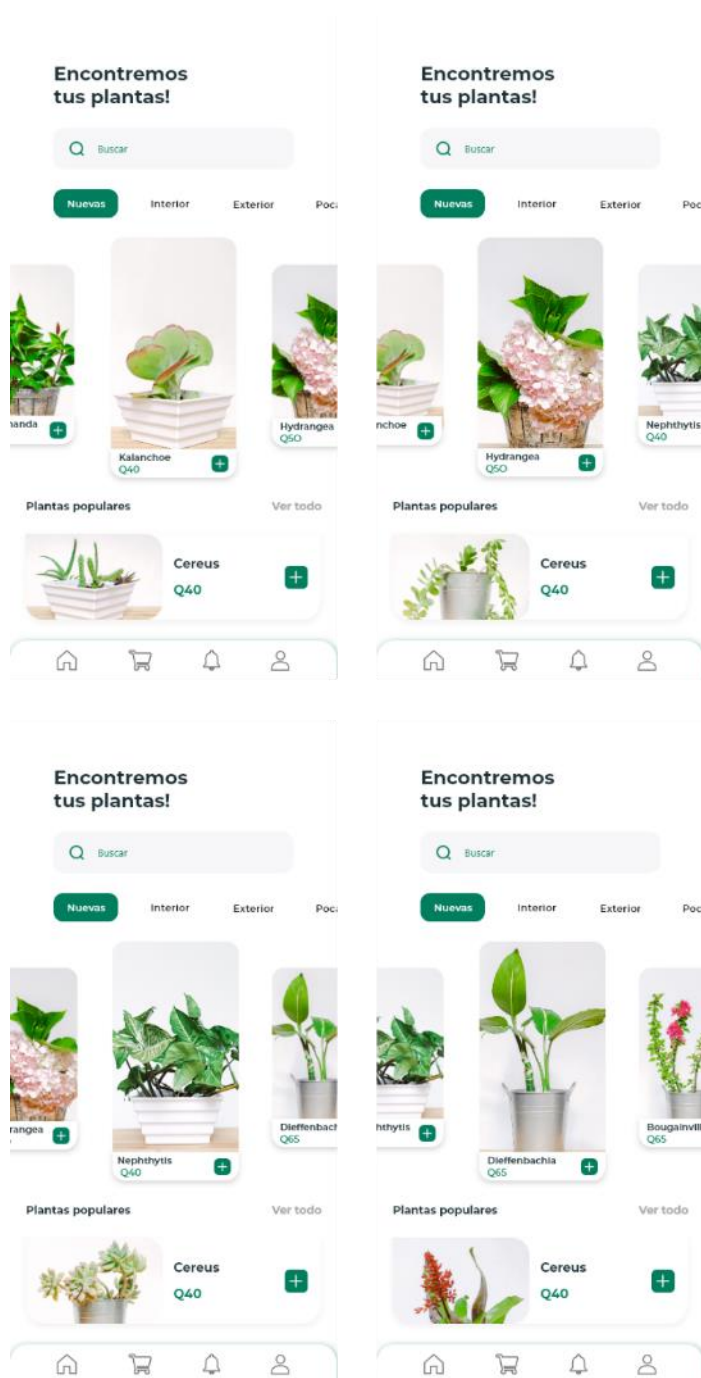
Encontremos tus plantas!

Buscar

Nuevas
Interior
Exterior
Poc

nanda

Kalanchoe
Q40

Hydrangea
Q50

Plantas populares
Ver todo

Cereus
Q40

Encontremos tus plantas!

Buscar

Nuevas
Interior
Exterior
Poc

nchoe

Hydrangea
Q50

Nephthytis
Q40

Plantas populares
Ver todo

Cereus
Q40

Encontremos tus plantas!

Buscar

Nuevas
Interior
Exterior
Poc

rangea

Nephthytis
Q40

Dieffenbach
Q65

Plantas populares
Ver todo

Cereus
Q40

Encontremos tus plantas!

Buscar

Nuevas
Interior
Exterior
Poc

hthytis

Dieffenbachia
Q65

Bougainvill
Q65

Plantas populares
Ver todo

Cereus
Q40